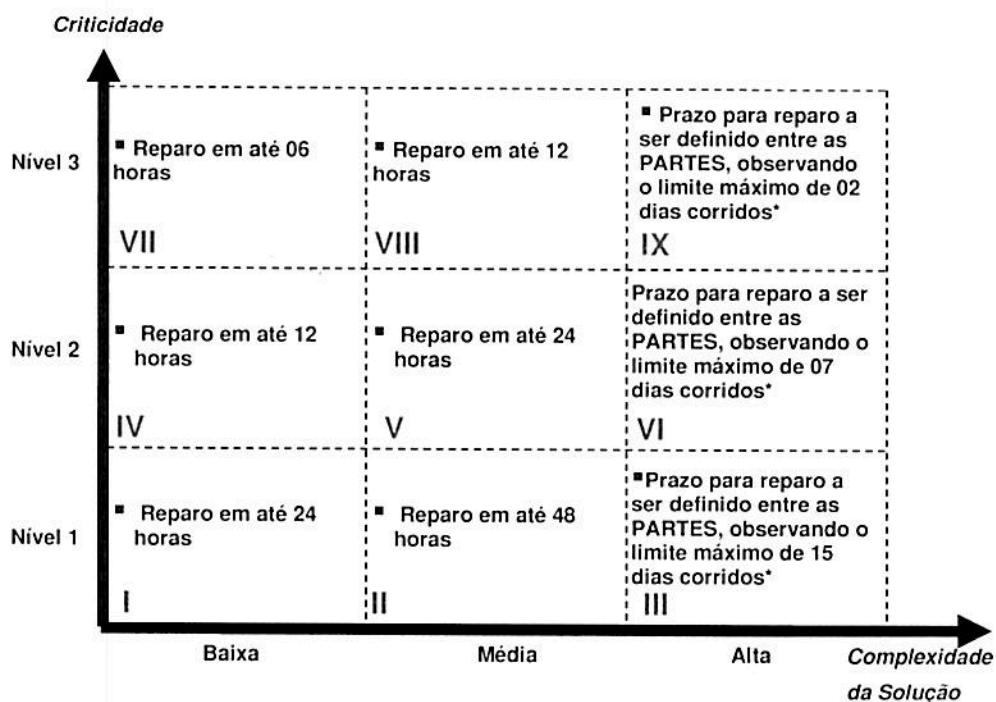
Criticidade

| | Baixa | Média | Alta |
|---|---|---|---|
| Nível 3 | ▪ Reparo em até 06 horas VII | ▪ Reparo em até 12 horas VIII | ▪ Prazo para reparo a ser definido entre as PARTES, observando o limite máximo de 02 dias corridos* IX |
| Nível 2 | ▪ Reparo em até 12 horas IV | ▪ Reparo em até 24 horas V | Prazo para reparo a ser definido entre as PARTES, observando o limite máximo de 07 dias corridos* VI |
| Nível 1 | ▪ Reparo em até 24 horas I | ▪ Reparo em até 48 horas II | ▪Prazo para reparo a ser definido entre as PARTES, observando o limite máximo de 15 dias corridos* III |

Complexidade da Solução